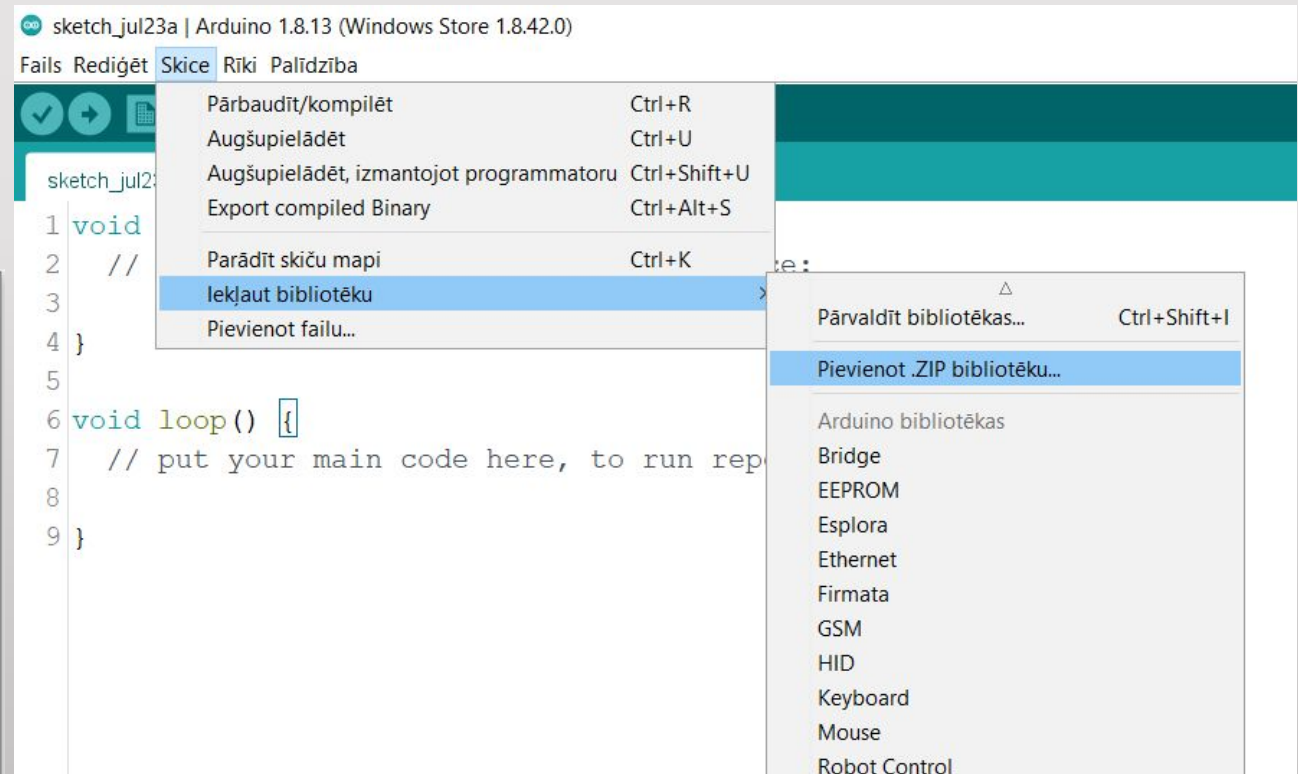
sketch_jul23a | Arduino 1.8.13 (Windows Store 1.8.42.0)

Fails Rediģēt Skice Rīki Palīdzība

Pārbaudīt/kompilēt Ctrl+R
Augšupielādēt Ctrl+U
Augšupielādēt, izmantojot programmatoru Ctrl+Shift+U
Export compiled Binary Ctrl+Alt+S
Parādīt skiču mapi Ctrl+K
Iekļaut bibliotēku
Pievienot failu...

sketch_jul2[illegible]

1 void
2 //
3
4 }
5
6 void loop() {
7 // put your main code here, to run repe
8
9 }

e:

△
Pārvaldīt bibliotēkas... Ctrl+Shift+I
Pievienot .ZIP bibliotēku...
Arduino bibliotēkas
Bridge
EEPROM
Esplora
Ethernet
Firmata
GSM
HID
Keyboard
Mouse
Robot Control